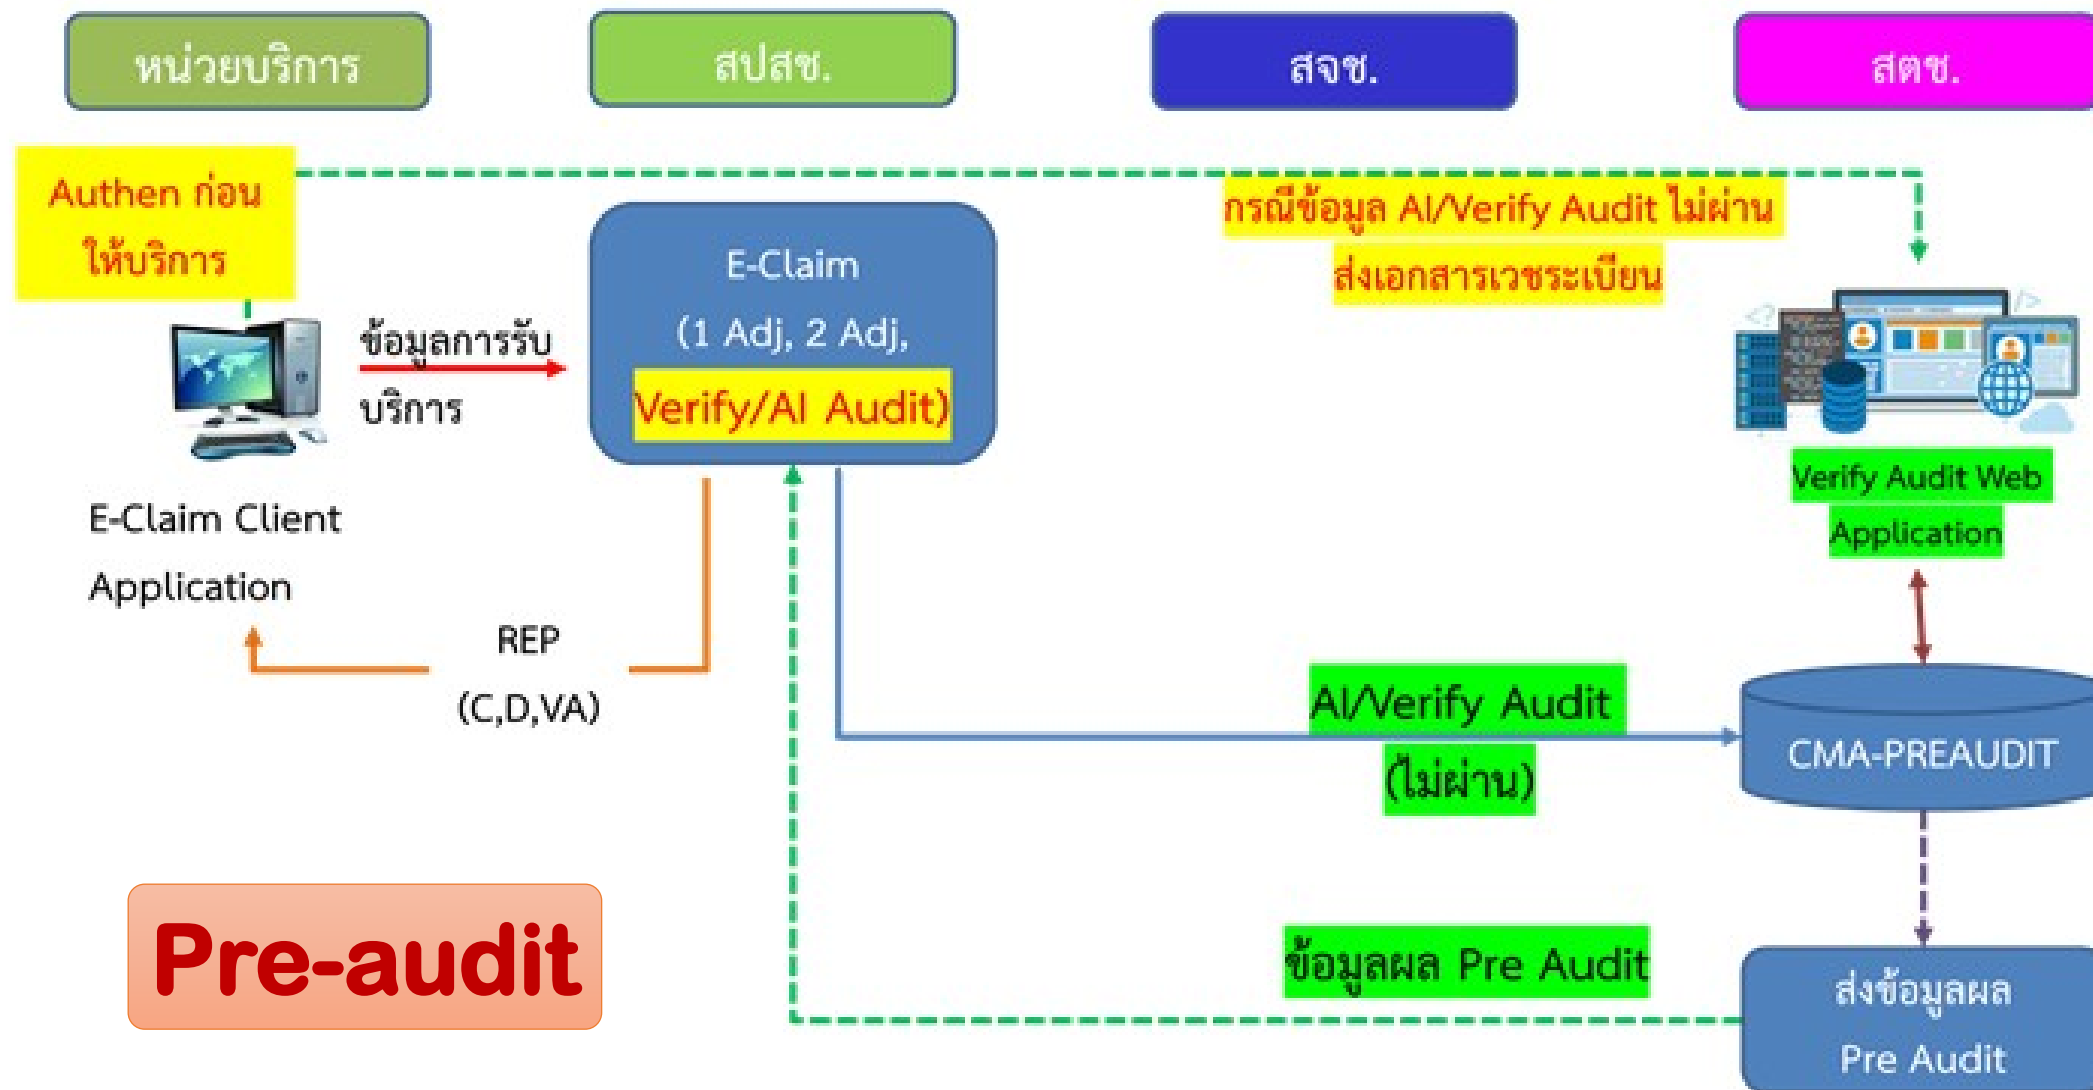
หน่วยบริการ

สปสช.

สจช.

สตช.

Authen ก่อน ให้บริการ

กรณีข้อมูล AI/Verify Audit ไม่ผ่าน ส่งเอกสารเวชระเบียน

ข้อมูลการรับ บริการ

E-Claim (1 Adj, 2 Adj, Verify/AI Audit)

E-Claim Client Application

Verify Audit Web Application

REP (C,D,VA)

AI/Verify Audit (ไม่ผ่าน)

CMA-PREAUDIT

Pre-audit

ข้อมูลผล Pre Audit

ส่งข้อมูลผล Pre Audit